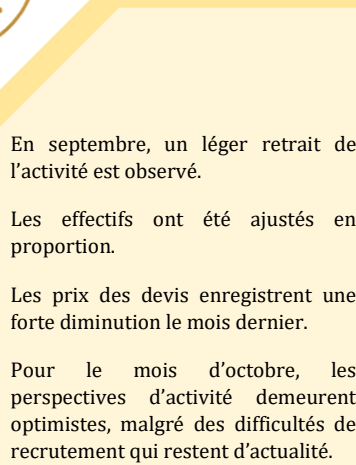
En septembre, un léger retrait de l'activité est observé.

Les effectifs ont été ajustés en proportion.

Les prix des devis enregistrent une forte diminution le mois dernier.

Pour le mois d'octobre, les perspectives d'activité demeurent optimistes, malgré des difficultés de recrutement qui restent d'actualité.